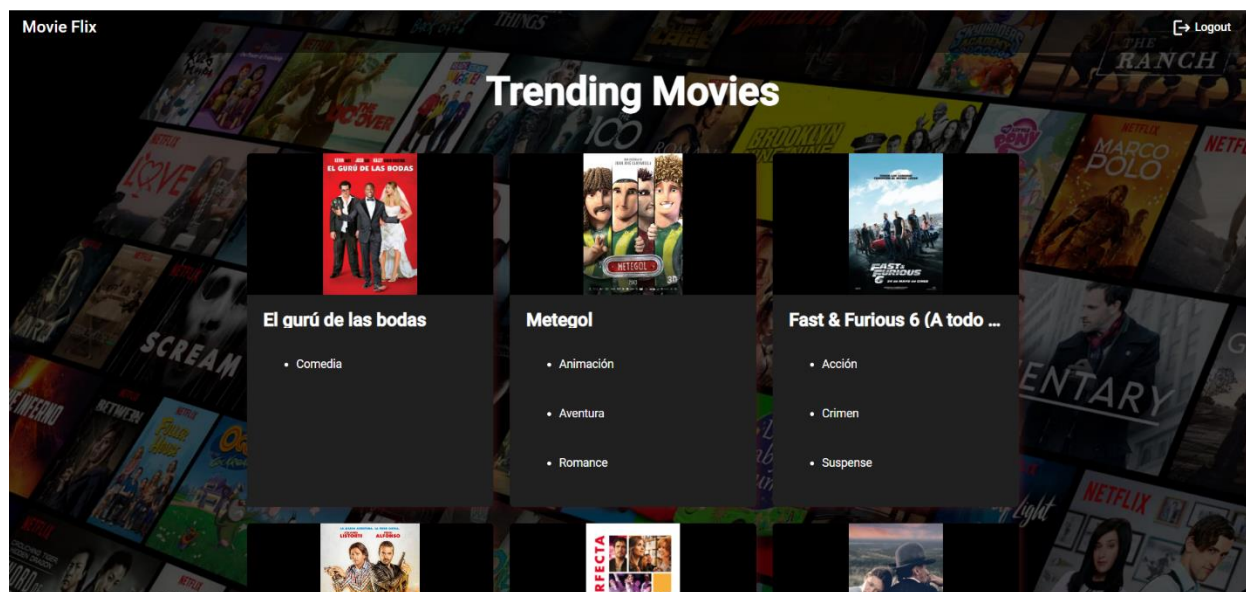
Movie Flix

Logout

Trending Movies

EL GURÚ DE LAS BODAS

El gurú de las bodas

- Comedia

METEGOL

Metegol

- Animación
- Aventura
- Romance

FAST & FURIOUS 6

Fast & Furious 6 (A todo ...

- Acción
- Crimen
- Suspense